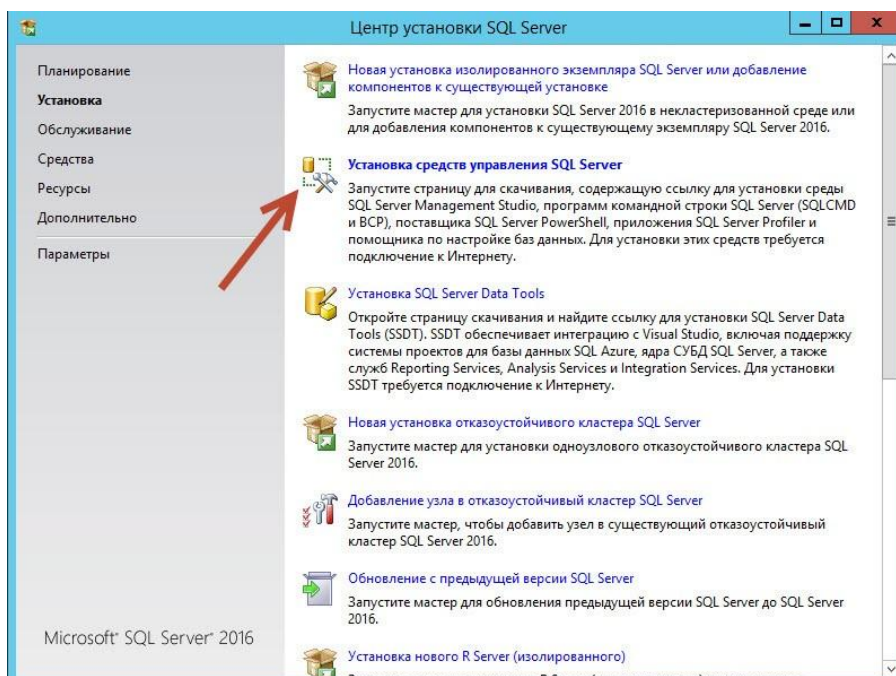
Центр установки SQL Server

Планирование
Установка
Обслуживание
Средства
Ресурсы
Дополнительно
Параметры

Microsoft SQL Server 2016

Новая установка изолированного экземпляра SQL Server или добавление компонентов к существующей установке

Запустите мастер для установки SQL Server 2016 в некластеризованной среде или для добавления компонентов к существующему экземпляру SQL Server 2016.

Установка средств управления SQL Server

Запустите страницу для скачивания, содержащую ссылку для установки среды SQL Server Management Studio, программ командной строки SQL Server (SQLCMD и BCP), поставщика SQL Server PowerShell, приложения SQL Server Profiler и помощника по настройке баз данных. Для установки этих средств требуется подключение к Интернету.

Установка SQL Server Data Tools

Откройте страницу скачивания и найдите ссылку для установки SQL Server Data Tools (SSDT). SSDT обеспечивает интеграцию с Visual Studio, включая поддержку системы проектов для базы данных SQL Azure, ядра СУБД SQL Server, а также служб Reporting Services, Analysis Services и Integration Services. Для установки SSDT требуется подключение к Интернету.

Новая установка отказоустойчивого кластера SQL Server

Запустите мастер для установки одноузлового отказоустойчивого кластера SQL Server 2016.

Добавление узла в отказоустойчивый кластер SQL Server

Запустите мастер, чтобы добавить узел в существующий отказоустойчивый кластер SQL Server 2016.

Обновление с предыдущей версии SQL Server

Запустите мастер для обновления предыдущей версии SQL Server до SQL Server 2016.

Установка нового R Server (изолированного)

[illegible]